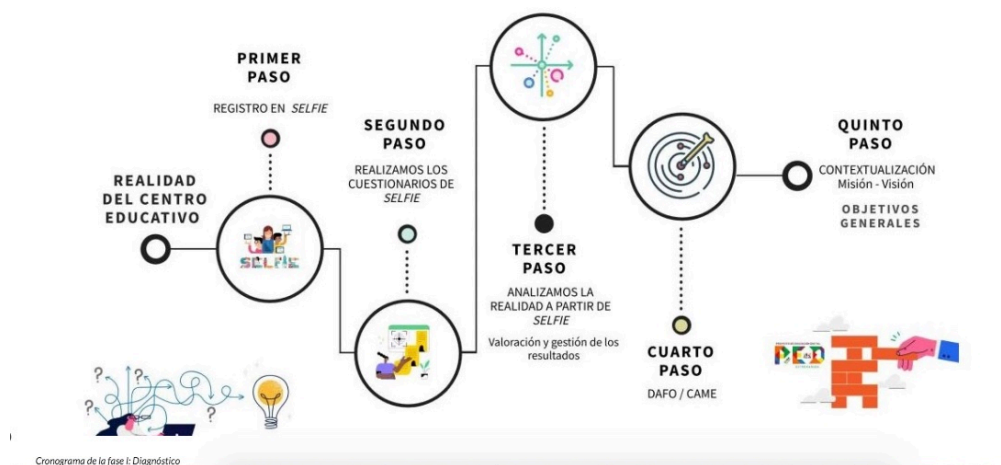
PRIMER PASO

REGISTRO EN *SELFIE*

REALIDAD DEL CENTRO EDUCATIVO

SELFIE

SEGUNDO PASO

REALIZAMOS LOS CUESTIONARIOS DE *SELFIE*

TERCER PASO

ANALIZAMOS LA REALIDAD A PARTIR DE *SELFIE*

Valoración y gestión de los resultados

CUARTO PASO

DAFO / CAME

QUINTO PASO

CONTEXTUALIZACIÓN
Misión - Visión

OBJETIVOS GENERALES

PED

Cronograma de la fase I: Diagnóstico